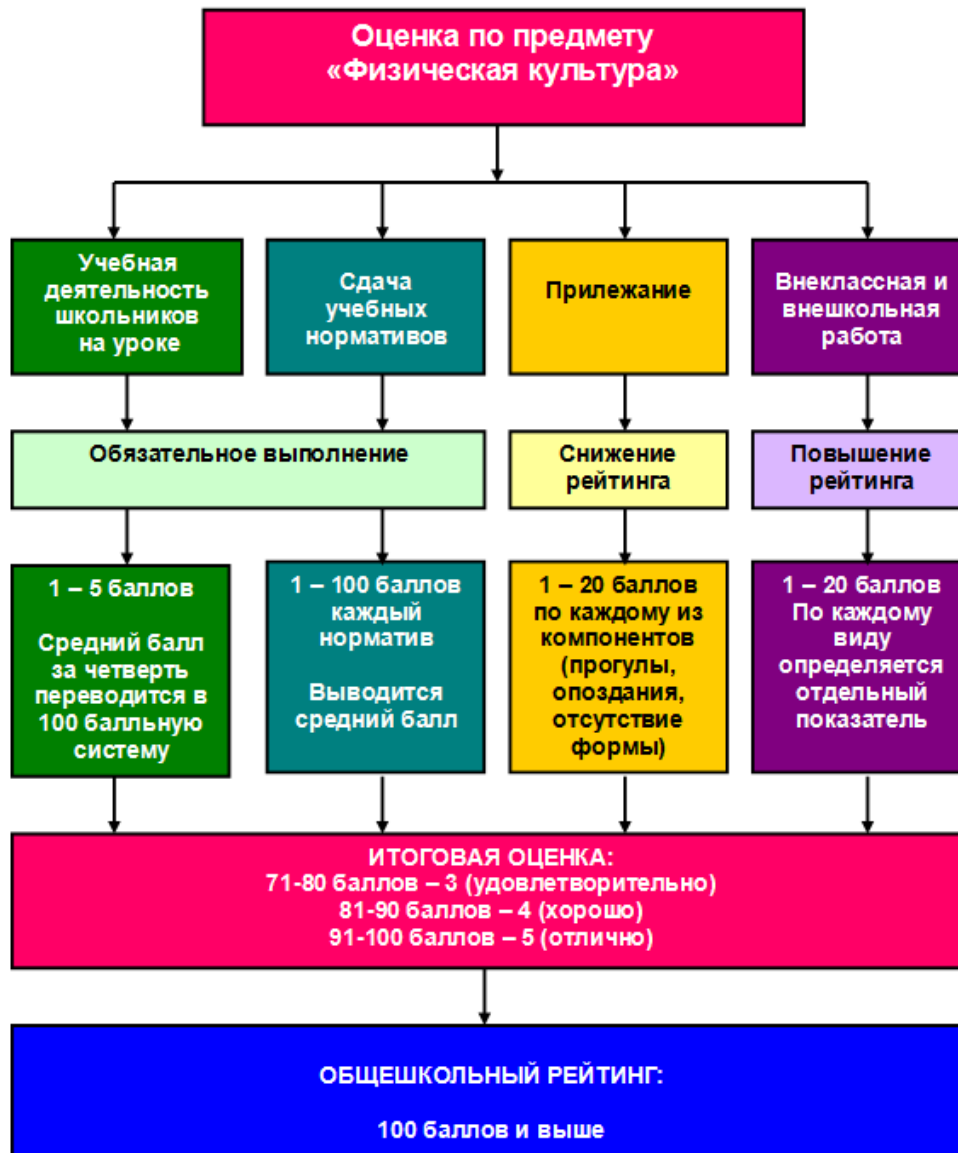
Оценка по предмету «Физическая культура»

Учебная деятельность школьников на уроке

Сдача учебных нормативов

Прилежание

Внеклассная и внешкольная работа

Обязательное выполнение

Снижение рейтинга

Повышение рейтинга

1 – 5 баллов

Средний балл за четверть переводится в 100 балльную систему

1 – 100 баллов каждый норматив

Выводится средний балл

1 – 20 баллов по каждому из компонентов (прогулы, опоздания, отсутствие формы)

1 – 20 баллов По каждому виду определяется отдельный показатель

ИТОГОВАЯ ОЦЕНКА:
71-80 баллов – 3 (удовлетворительно)
81-90 баллов – 4 (хорошо)
91-100 баллов – 5 (отлично)

ОБЩЕШКОЛЬНЫЙ РЕЙТИНГ:

100 баллов и выше